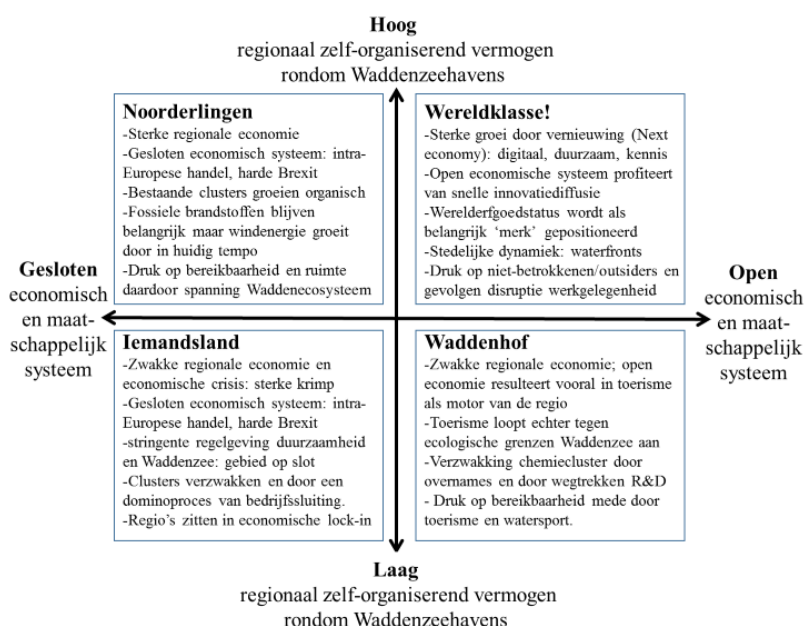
**Hoog**
regionaal zelf-organiserend vermogen rondom Waddenzeehavens

**Noorderlingen**
-Sterke regionale economie
-Gesloten economisch systeem: intra-Europese handel, harde Brexit
-Bestaande clusters groeien organisch
-Fossiele brandstoffen blijven belangrijk maar windenergie groeit door in huidig tempo
-Druk op bereikbaarheid en ruimte daardoor spanning Waddenecosysteem

**Wereldklasse!**
-Sterke groei door vernieuwing (Next economy): digitaal, duurzaam, kennis
-Open economische systeem profiteert van snelle innovatiediffusie
-Werelderfgoedstatus wordt als belangrijk 'merk' gepositioneerd
-Stedelijke dynamiek: waterfronts
-Druk op niet-betrokkenen/outsiders en gevolgen disruptie werkgelegenheid

**Gesloten**
economisch en maatschappelijk systeem

**Open**
economisch en maatschappelijk systeem

**Iemandsland**
-Zwakke regionale economie en economische crisis: sterke krimp
-Gesloten economisch systeem: intra-Europese handel, harde Brexit
-stringente regelgeving duurzaamheid en Waddenzee: gebied op slot
-Clusters verzwakken en door een dominoproces van bedrijfssluiting.
-Regio's zitten in economische lock-in

**Waddenhof**
-Zwakke regionale economie; open economie resulteert vooral in toerisme als motor van de regio
-Toerisme loopt echter tegen ecologische grenzen Waddenzee aan
-Verzwakking chemiecluster door overnames en door wegtrekken R&D
- Druk op bereikbaarheid mede door toerisme en watersport.

**Laag**
regionaal zelf-organiserend vermogen rondom Waddenzeehavens